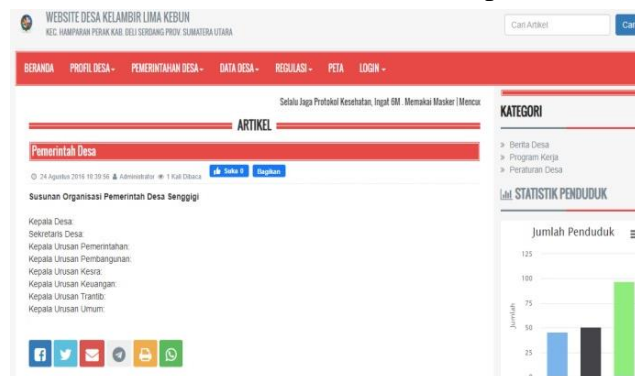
WEBSITE DESA KELAMBIR LIMA KEBUN
KEC. HAMPARAN PERAK KAB. DELI SERDANG PROV. SUMATERA UTARA

Cari Artikel

Cari

BERANDA PROFIL DESA ▾ PEMERINTAHAN DESA ▾ DATA DESA ▾ REGULASI ▾ PETA LOGIN ▾

Selalu Jaga Protokol Kesehatan, Ingat 6M . Memakai Masker | Mencu

ARTIKEL

Pemerintah Desa

24 Agustus 2016 10:30:56 Administrator 1 Kali Dibaca Suka 0 Bagikan

Susunan Organisasi Pemerintah Desa Senggigi

Kepala Desa:
Sekretaris Desa:
Kepala Urusan Pemerintahan:
Kepala Urusan Pembangunan:
Kepala Urusan Kesra:
Kepala Urusan Keuangan:
Kepala Urusan Trantib:
Kepala Urusan Umum:

KATEGORI

» Berita Desa
» Program Kerja
» Peraturan Desa

STATISTIK PENDUDUK

Jumlah Penduduk

125
100
75
50
25

Jumlah